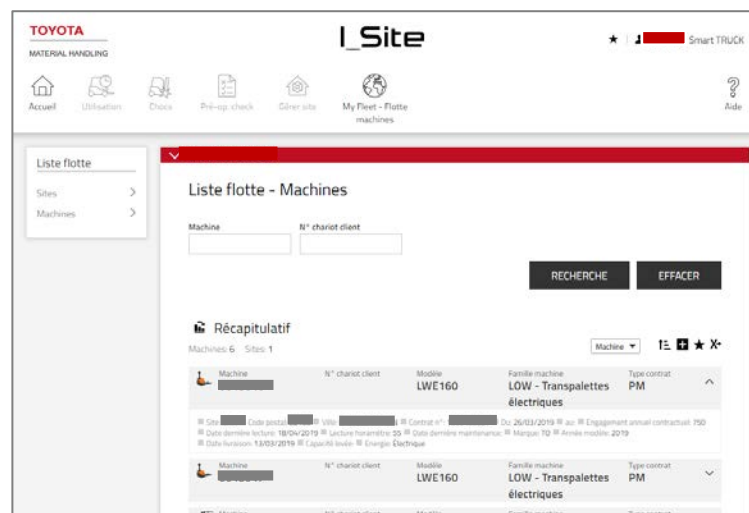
TOYOTA
MATERIAL HANDLING

I_Site

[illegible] Smart TRUCK

Accueil Utilisation Chocs Pré-op. check Gérer site My Fleet - Flotte machines

Aide

Liste flotte
Sites
Machines

Liste flotte - Machines

Machine
N° chariot client

RECHERCHE
EFFACER

Récapitulatif
Machines: 6 Sites: 1

Machine

| Machine | N° chariot client | Modèle | Famille machine | Type contrat |
|---|---|---|---|---|
| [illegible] | | LWE160 | LOW - Transpalettes électriques | PM |

Site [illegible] Code postal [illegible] Ville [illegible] Contrat n°: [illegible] Du: 26/03/2019 au: Engagement annuel contractuel: 750
Date dernière lecture: 18/04/2019 Lecture horamètre: 55 Date dernière maintenance: Marque: TO Année modèle: 2019
Date livraison: 13/03/2019 Capacité levée: Energie: Électrique

| Machine | N° chariot client | Modèle | Famille machine | Type contrat |
|---|---|---|---|---|
| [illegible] | | LWE160 | LOW - Transpalettes électriques | PM |